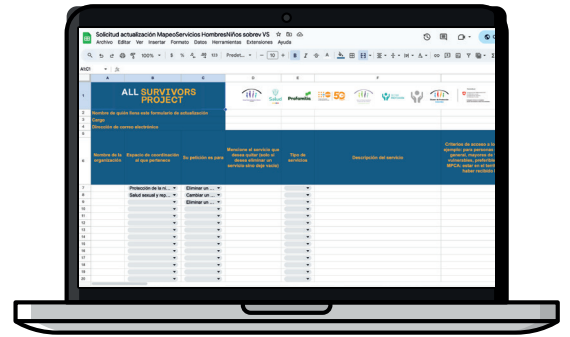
Solicitud actualización MapeoServicios HombresNiños sobrev VS

Archivo Editar Ver Insertar Formato Datos Herramientas Extensiones Ayuda

A1:C1 fx

ALL SURVIVORS PROJECT

Salud Profamilia

Nombre de quién llena este formulario de actualización
Cargo
Dirección de correo electrónico

| # | Nombre de la organización | Espacio de coordinación al que pertenece | En petición es para | Mencione el servicio que desea editar (solo si desea eliminar un servicio debe dejar vacío) | Tipo de servicios | Descripción del servicio | Criterios de acceso o ejemplo: para personas en general, mayores de edad, vulnerables, población MPCA: edad en el territorio, haber recibido |
|---|---|---|---|---|---|---|---|
| 7 | | Protección de la ni... | Eliminar un ... | | | | |
| 8 | | Salud sexual y rep... | Cambiar un ... | | | | |
| 9 | | | Eliminar un ... | | | | |